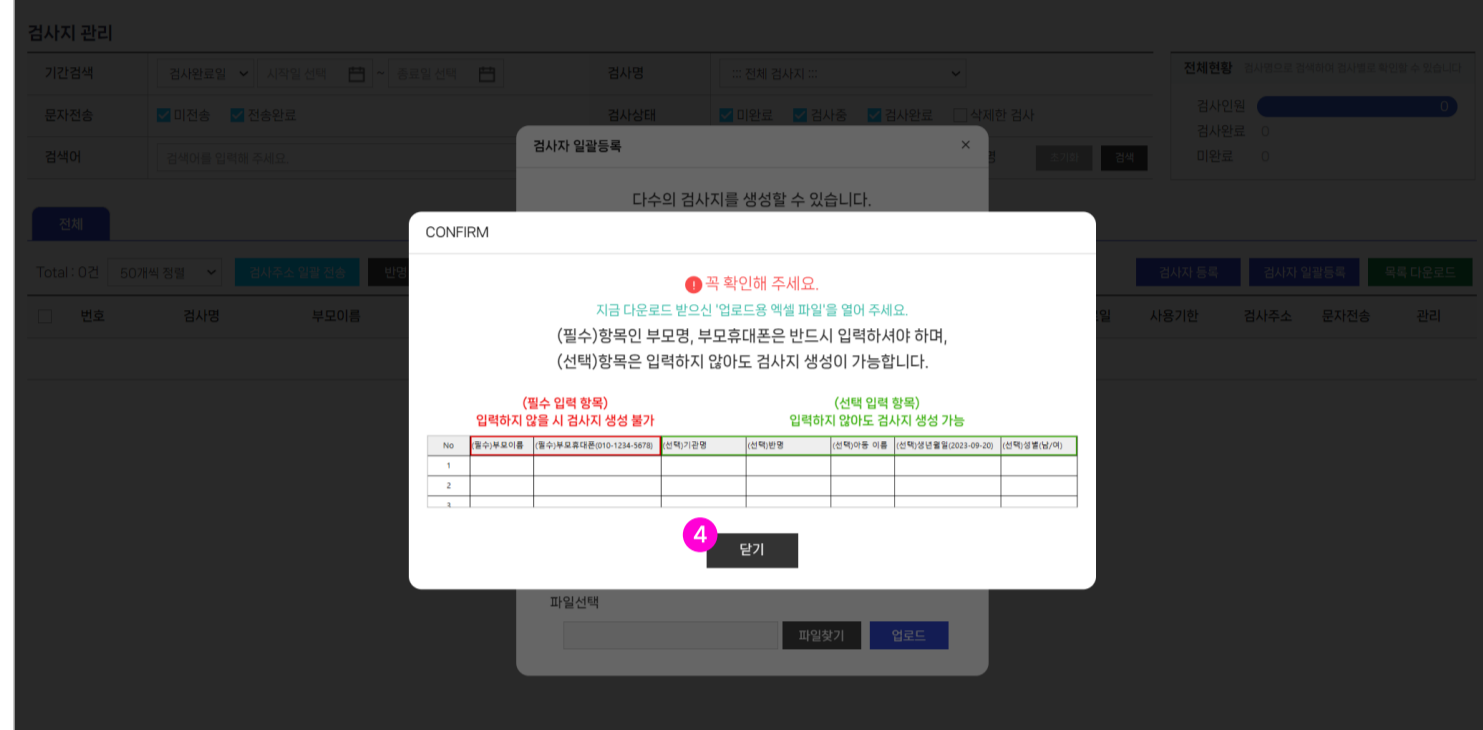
검사지 관리

기간검색 검사완료일 시작일 선택 ~ 종료일 선택
검사명 ::: 전체 검사지 :::
문자전송 미전송 전송완료
검사상태 미완료 검사중 검사완료 삭제한 검사
검색어 검색어를 입력해 주세요.
초기화 검색

전체현황 검사명으로 검색하여 검사별로 확인할 수 있습니다.
검사인원 0
검사완료 0
미완료 0

전체

Total : 0건 50개씩 정렬 검사주소 일괄 전송 반영
검사자 등록 검사자 일괄등록 목록 다운로드

번호 검사명 부모이름 일 사용기한 검사주소 문자전송 관리

검사자 일괄등록
다수의 검사지를 생성할 수 있습니다.

CONFIRM

! 꼭 확인해 주세요.
지금 다운로드 받으신 '업로드용 엑셀 파일'을 열어 주세요.
(필수)항목인 부모명, 부모휴대폰은 반드시 입력하셔야 하며,
(선택)항목은 입력하지 않아도 검사지 생성이 가능합니다.

(필수 입력 항목)
입력하지 않을 시 검사지 생성 불가

(선택 입력 항목)
입력하지 않아도 검사지 생성 가능

| No | (필수)부모이름 | (필수)부모휴대폰(010-1234-5678) | (선택)기관명 | (선택)반명 | (선택)아동 이름 | (선택)생년월일(2023-09-20) | (선택)성별(남/여) |
|---|---|---|---|---|---|---|---|
| 1 | | | | | | | |
| 2 | | | | | | | |
| 3 | | | | | | | |

4
닫기

파일선택
파일찾기 업로드